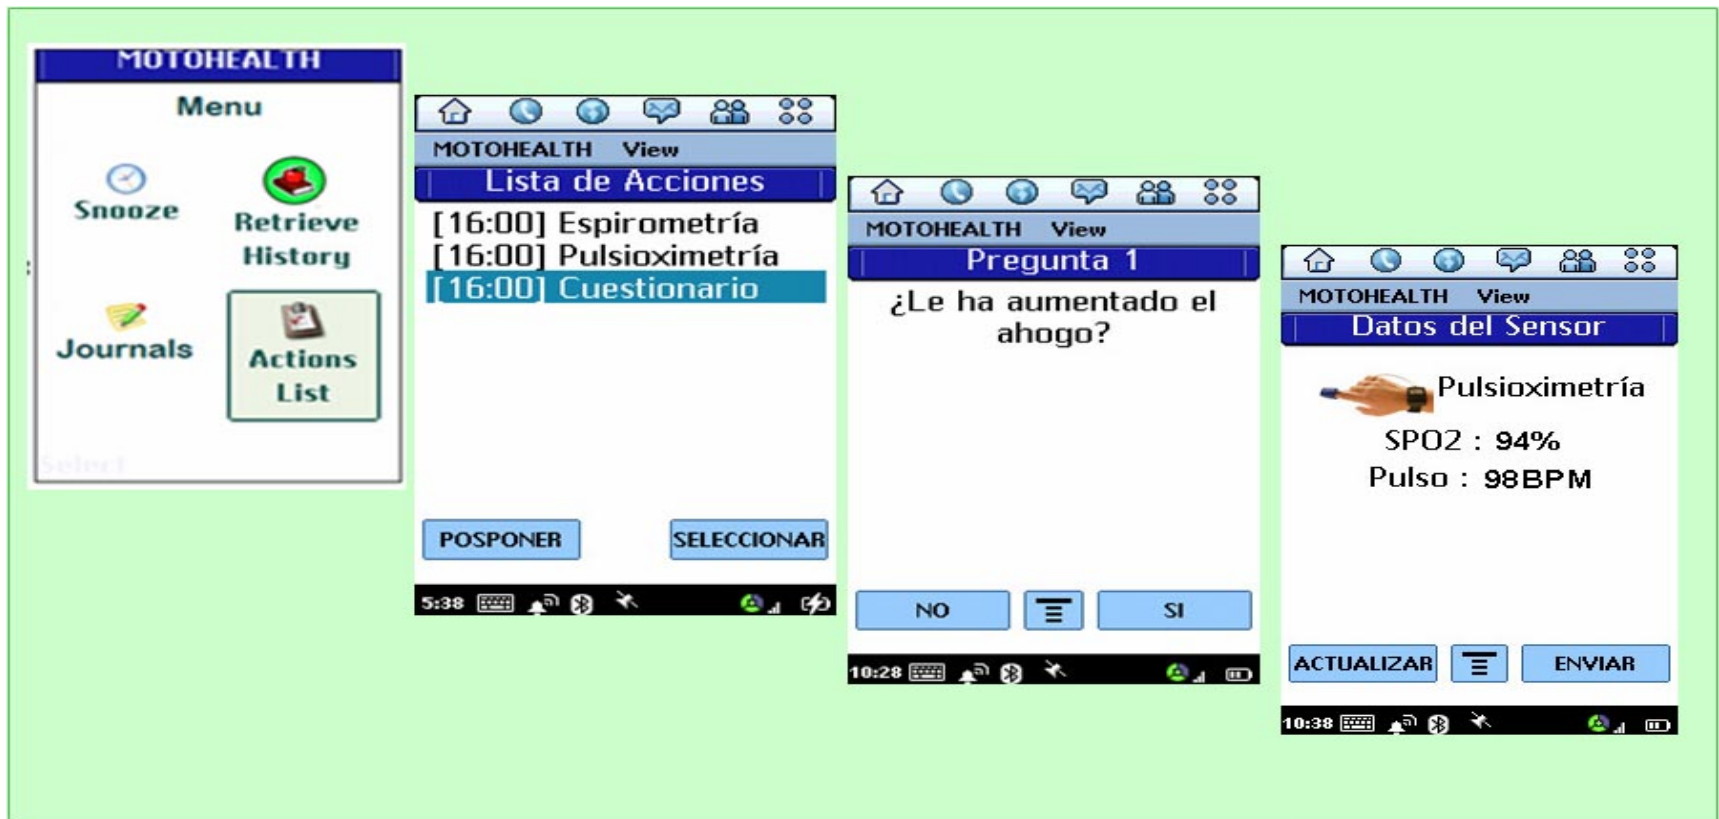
MOTOHEALTH

Menu

Snooze

Retrieve History

Journals

Actions List

Select

MOTOHEALTH View

Lista de Acciones

[16:00] Espirometría
[16:00] Pulsioximetría
[16:00] Cuestionario

POSPONER

SELECCIONAR

5:38

MOTOHEALTH View

Pregunta 1

¿Le ha aumentado el ahogo?

NO

SI

10:28

MOTOHEALTH View

Datos del Sensor

Pulsioximetría

SPO2 : 94%
Pulso : 98BPM

ACTUALIZAR

ENVIAR

10:38